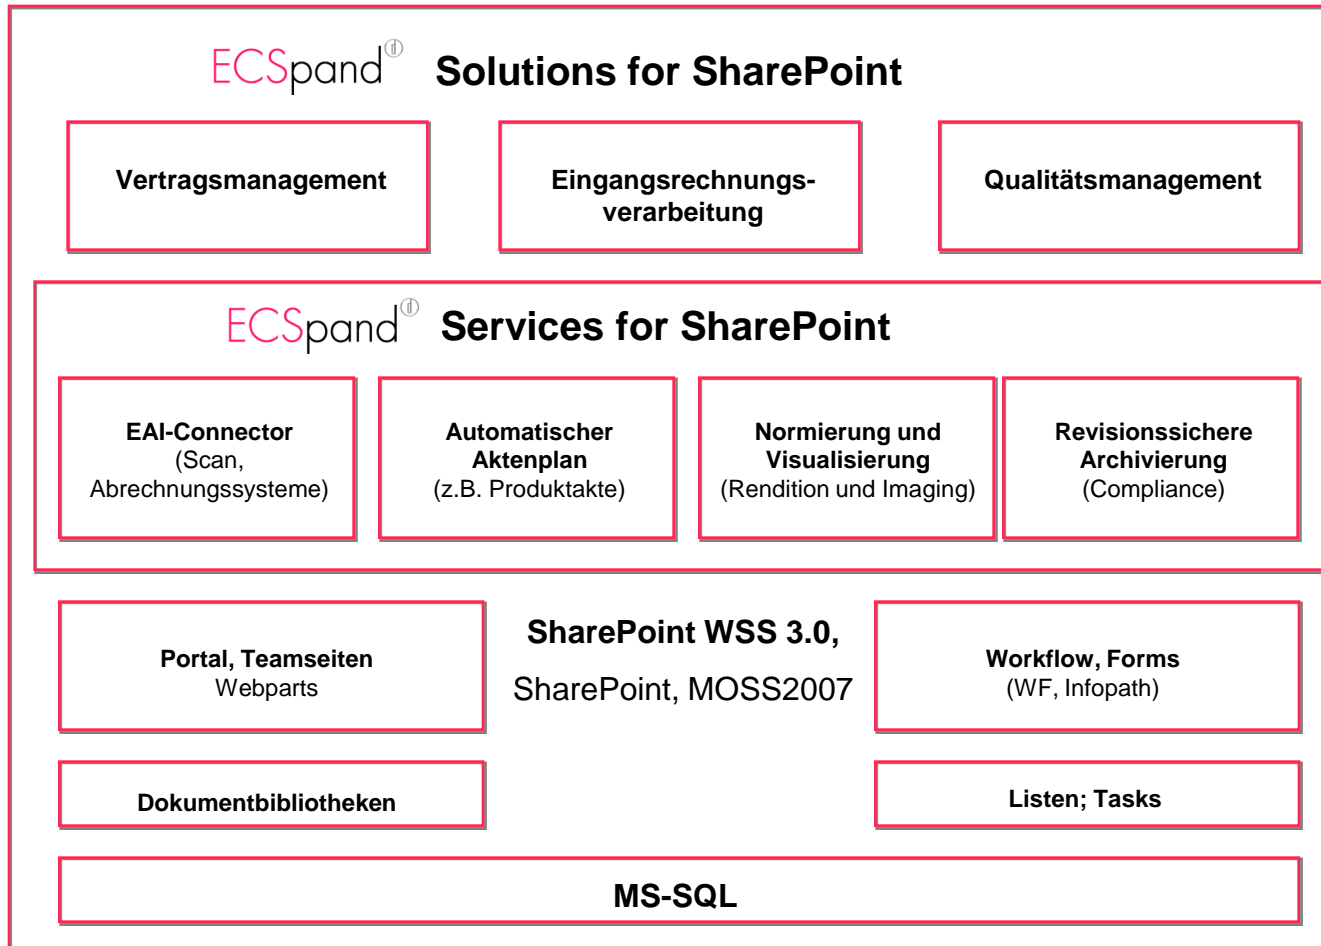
ECSpand® Solutions for SharePoint

Vertragsmanagement

Eingangsrechnungsverarbeitung

Qualitätsmanagement

ECSpand® Services for SharePoint

EAI-Connector
(Scan, Abrechnungssysteme)

Automatischer Aktenplan
(z.B. Produktakte)

Normierung und Visualisierung
(Rendition und Imaging)

Revisionssichere Archivierung
(Compliance)

Portal, Teamseiten
Webparts

SharePoint WSS 3.0,
SharePoint, MOSS2007

Workflow, Forms
(WF, Infopath)

Dokumentbibliotheken

Listen; Tasks

MS-SQL